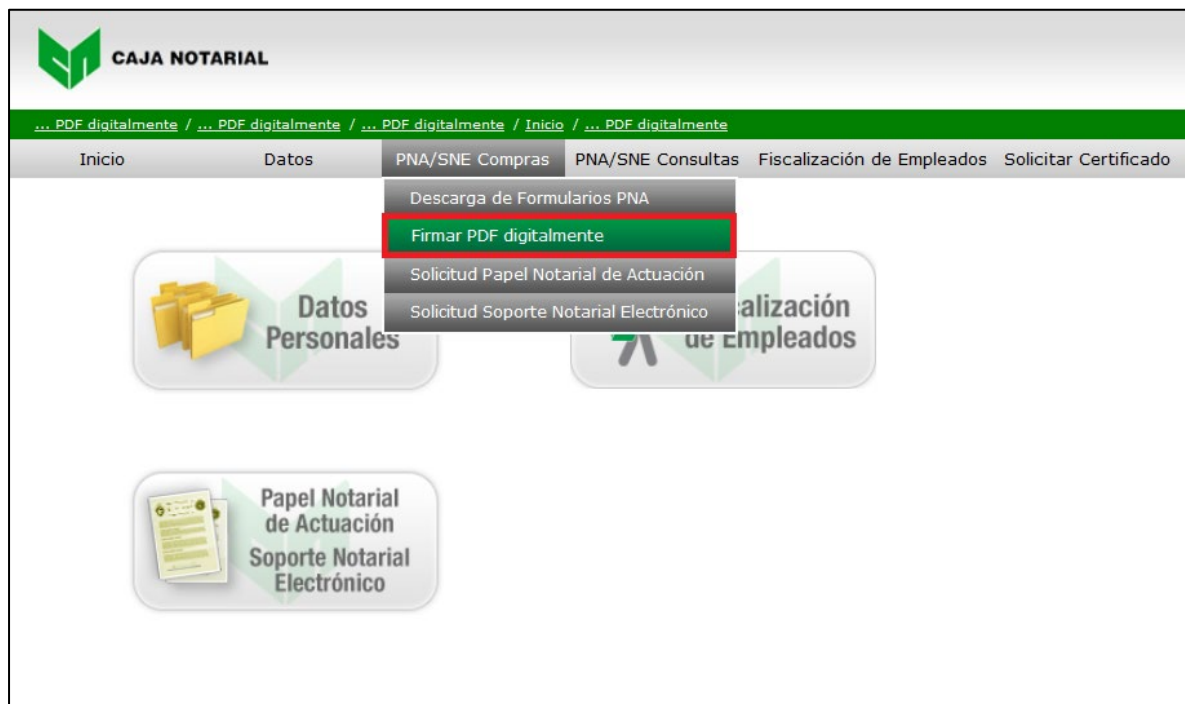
CAJA NOTARIAL

... PDF digitalmente / ... PDF digitalmente / ... PDF digitalmente / Inicio / ... PDF digitalmente

Inicio | Datos | PNA/SNE Compras | PNA/SNE Consultas | Fiscalización de Empleados | Solicitar Certificado

Descarga de Formularios PNA
Firmar PDF digitalmente
Solicitud Papel Notarial de Actuación
Solicitud Soporte Notarial Electrónico

Datos Personales

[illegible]alización de Empleados

Papel Notarial de Actuación
Soporte Notarial Electrónico